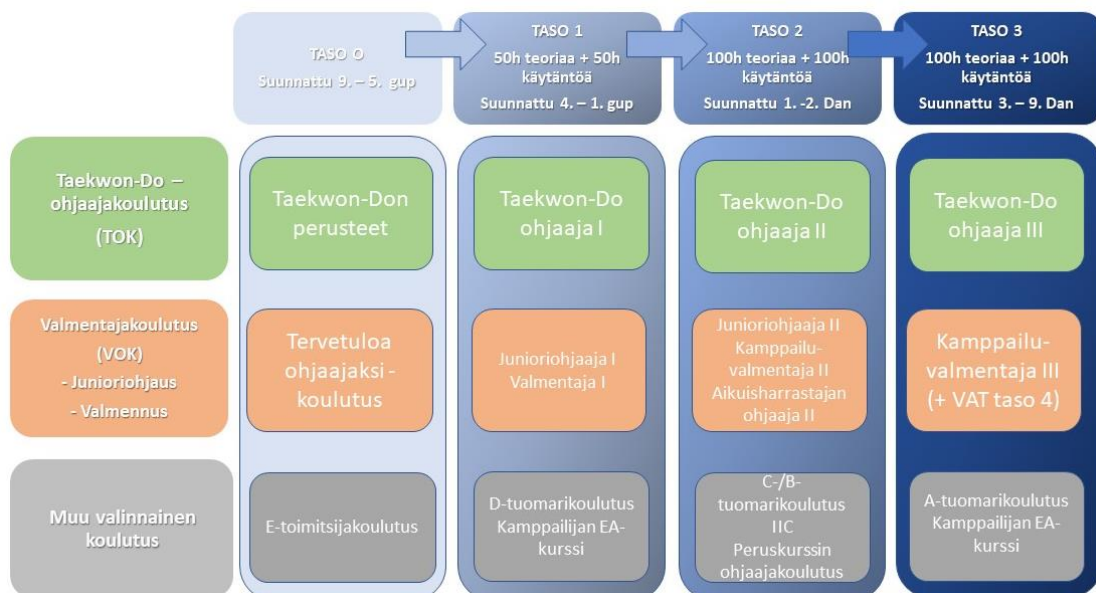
TASO 0
Suunnattu 9. – 5. gup

TASO 1
50h teoriaa + 50h käytäntöä
Suunnattu 4. – 1. gup

TASO 2
100h teoriaa + 100h käytäntöä
Suunnattu 1. -2. Dan

TASO 3
100h teoriaa + 100h käytäntöä
Suunnattu 3. – 9. Dan

Taekwon-Do – ohjaajakoulutus
(TOK)

Taekwon-Don perusteet

Taekwon-Do ohjaaja I

Taekwon-Do ohjaaja II

Taekwon-Do ohjaaja III

Valmentajakoulutus
(VOK)
- Junioriohjaus
- Valmennus

Tervetuloa ohjaajaksi -koulutus

Junioriohjaaja I
Valmentaja I

Junioriohjaaja II
Kamppailu-valmentaja II
Aikuisharrastajan ohjaaja II

Kamppailu-valmentaja III
(+ VAT taso 4)

Muu valinnainen koulutus

E-toimitsijakoulutus

D-tuomarikoulutus
Kamppailijan EA-kurssi

C-/B-tuomarikoulutus
IIC
Peruskurssin ohjaajakoulutus

A-tuomarikoulutus
Kamppailijan EA-kurssi